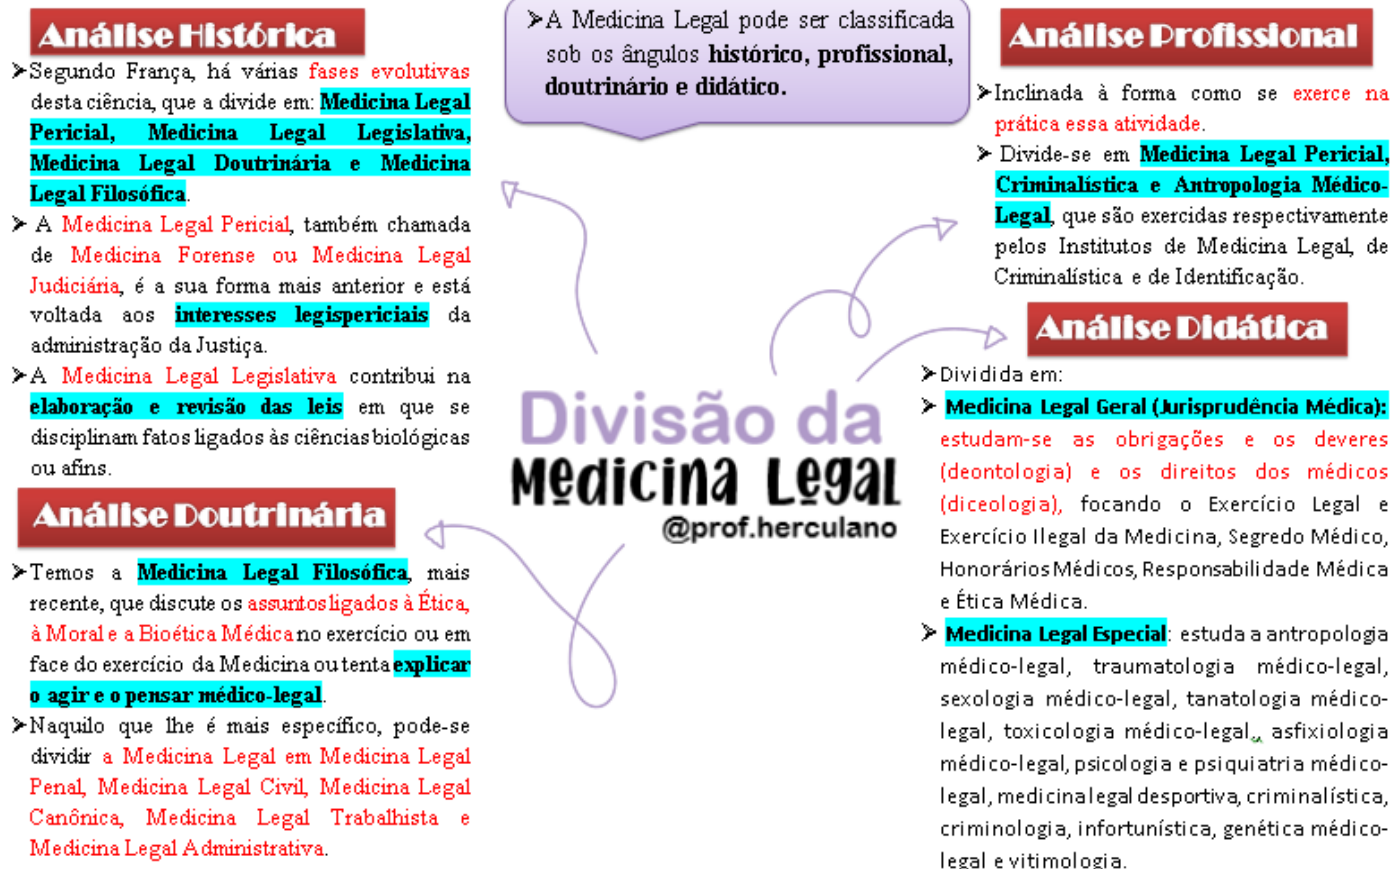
Análise Histórica

➢Segundo França, há várias fases evolutivas desta ciência, que a divide em: Medicina Legal Pericial, Medicina Legal Legislativa, Medicina Legal Doutrinária e Medicina Legal Filosófica.

➢ A Medicina Legal Pericial, também chamada de Medicina Forense ou Medicina Legal Judiciária, é a sua forma mais anterior e está voltada aos interesses legispericiais da administração da Justiça.

➢A Medicina Legal Legislativa contribui na elaboração e revisão das leis em que se disciplinam fatos ligados às ciências biológicas ou afins.

Análise Doutrinária

➢Temos a Medicina Legal Filosófica, mais recente, que discute os assuntos ligados à Ética, à Moral e a Bioética Médica no exercício ou em face do exercício da Medicina ou tenta explicar o agir e o pensar médico-legal.

➢Naquilo que lhe é mais específico, pode-se dividir a Medicina Legal em Medicina Legal Penal, Medicina Legal Civil, Medicina Legal Canônica, Medicina Legal Trabalhista e Medicina Legal Administrativa.

➢A Medicina Legal pode ser classificada sob os ângulos histórico, profissional, doutrinário e didático.

Divisão da Medicina Legal
@prof.herculano

Análise Profissional

➢Inclinada à forma como se exerce na prática essa atividade.

➢ Divide-se em Medicina Legal Pericial, Criminalística e Antropologia Médico-Legal, que são exercidas respectivamente pelos Institutos de Medicina Legal, de Criminalística e de Identificação.

Análise Didática

➢Dividida em:

➢ Medicina Legal Geral (Jurisprudência Médica): estudam-se as obrigações e os deveres (deontologia) e os direitos dos médicos (diceologia), focando o Exercício Legal e Exercício Ilegal da Medicina, Segredo Médico, Honorários Médicos, Responsabilidade Médica e Ética Médica.

➢ Medicina Legal Especial: estuda a antropologia médico-legal, traumatologia médico-legal, sexologia médico-legal, tanatologia médico-legal, toxicologia médico-legal, asfixiologia médico-legal, psicologia e psiquiatria médico-legal, medicina legal desportiva, criminalística, criminologia, infortunística, genética médico-legal e vitimologia.